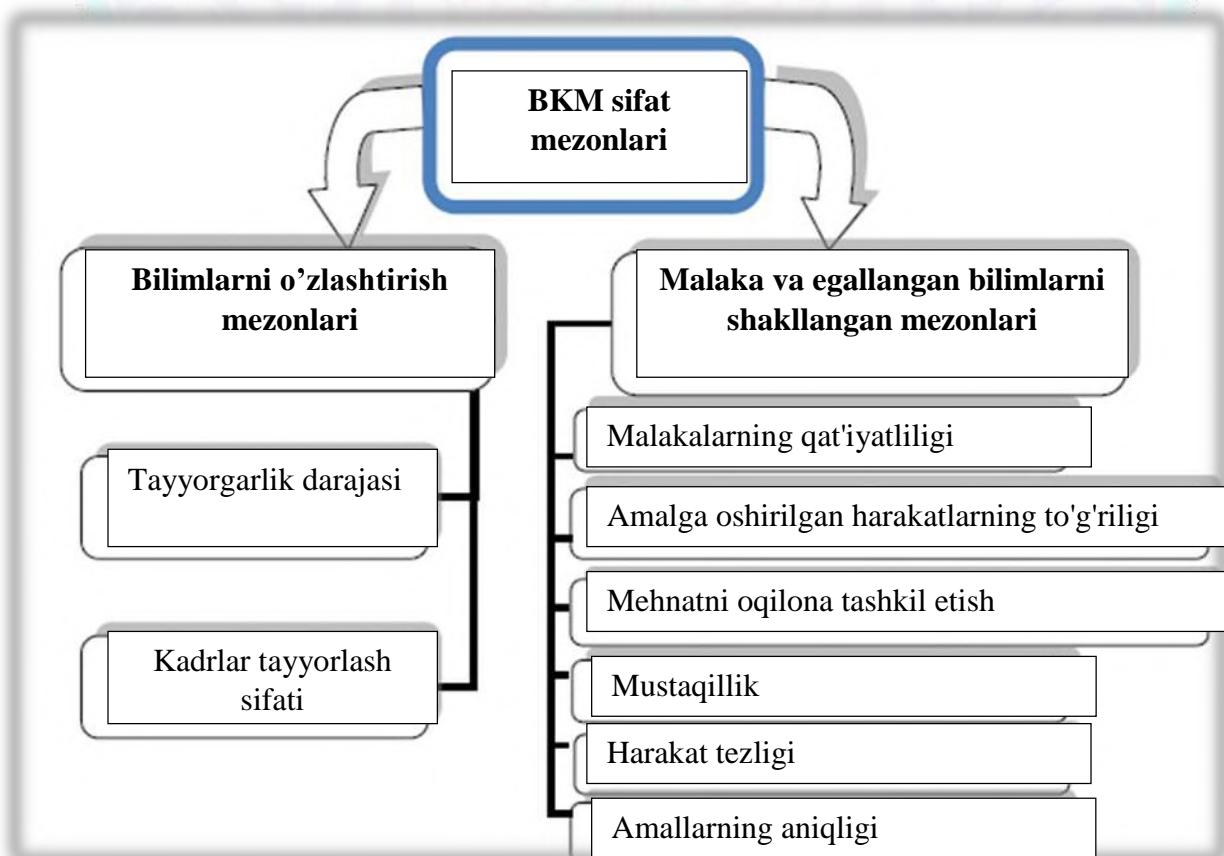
BKM sifat mezonlari

Bilimlarni o’zlashtirish mezonlari

Tayyorgarlik darajasi

Kadrlar tayyorlash sifati

Malaka va egallangan bilimlarni shakllangan mezonlari

Malakalarning qat'iyatliligi

Amalga oshirilgan harakatlarning to'g'riligi

Mehnatni oqilona tashkil etish

Mustaqillik

Harakat tezligi

Amallarning aniqligi